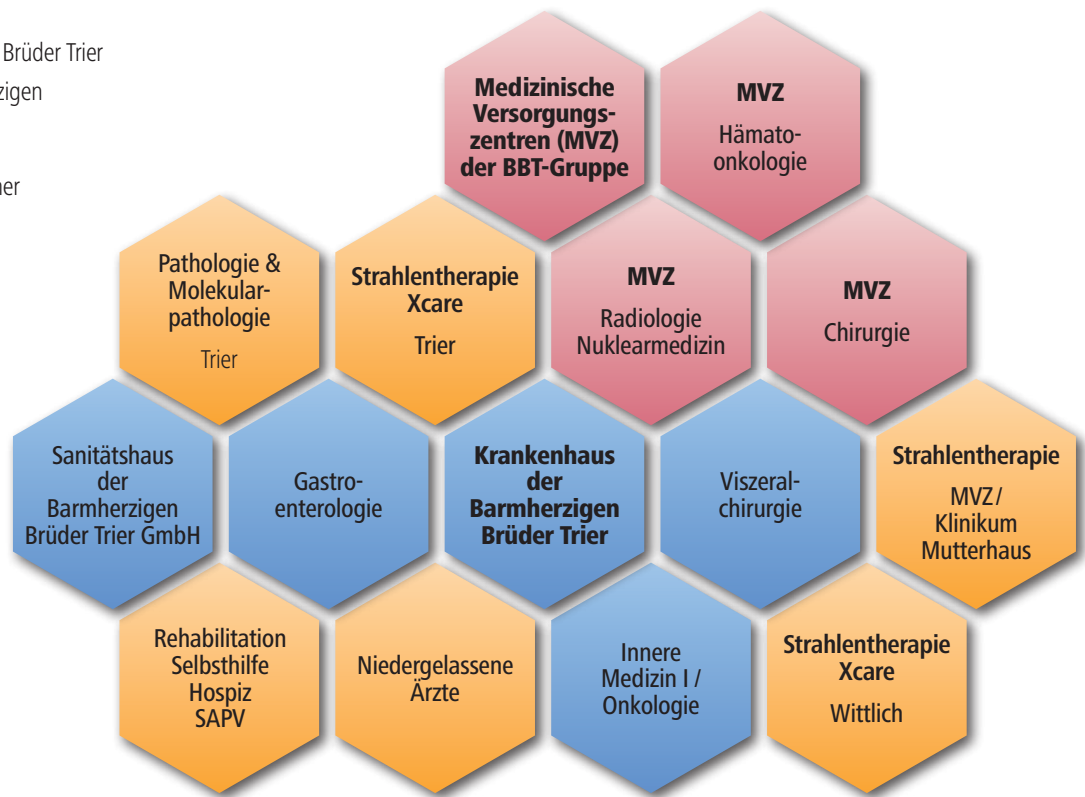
Brüder Trier
zigen

her

Medizinische Versorgungszentren (MVZ) der BBT-Gruppe

MVZ
Hämatoonkologie

Pathologie & Molekularpathologie
Trier

Strahlentherapie Xcare
Trier

MVZ
Radiologie Nuklearmedizin

MVZ
Chirurgie

Sanitätshaus der Barmherzigen Brüder Trier GmbH

Gastroenterologie

Krankenhaus der Barmherzigen Brüder Trier

Viszeralchirurgie

Strahlentherapie
MVZ / Klinikum Mutterhaus

Rehabilitation Selbsthilfe Hospiz SAPV

Niedergelassene Ärzte

Innere Medizin I / Onkologie

Strahlentherapie Xcare
Wittlich